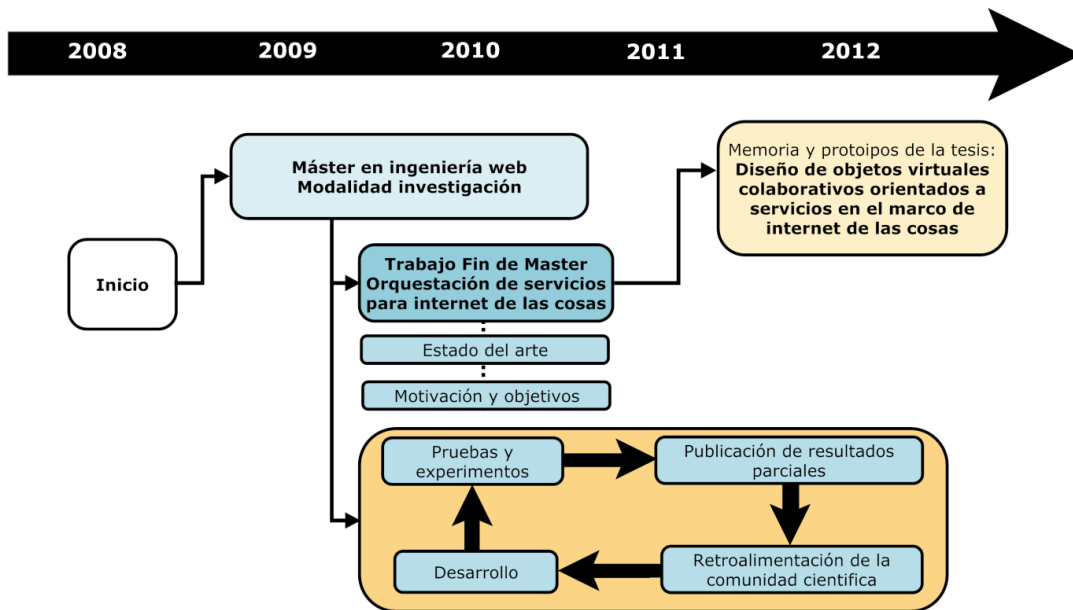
2008 2009 2010 2011 2012

Inicio

Máster en ingeniería web Modalidad investigación

Trabajo Fin de Master Orquestación de servicios para internet de las cosas

Estado del arte

Motivación y objetivos

Memoria y protoipos de la tesis: Diseño de objetos virtuales colaborativos orientados a servicios en el marco de internet de las cosas

Pruebas y experimentos

Publicación de resultados parciales

Retroalimentación de la comunidad cientifica

Desarrollo